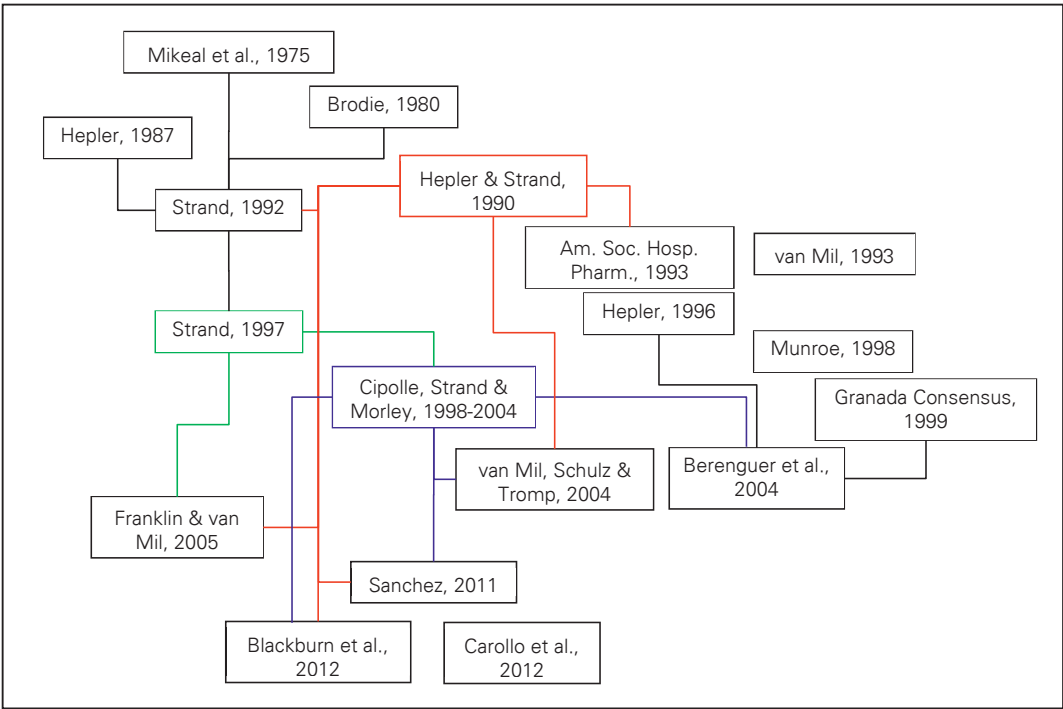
Mikeal et al., 1975

Brodie, 1980

Hepler, 1987

Strand, 1992

Hepler & Strand, 1990

Am. Soc. Hosp. Pharm., 1993

van Mil, 1993

Hepler, 1996

Strand, 1997

Munroe, 1998

Cipolle, Strand & Morley, 1998-2004

Granada Consensus, 1999

van Mil, Schulz & Tromp, 2004

Berenguer et al., 2004

Franklin & van Mil, 2005

Sanchez, 2011

Blackburn et al., 2012

Carollo et al., 2012